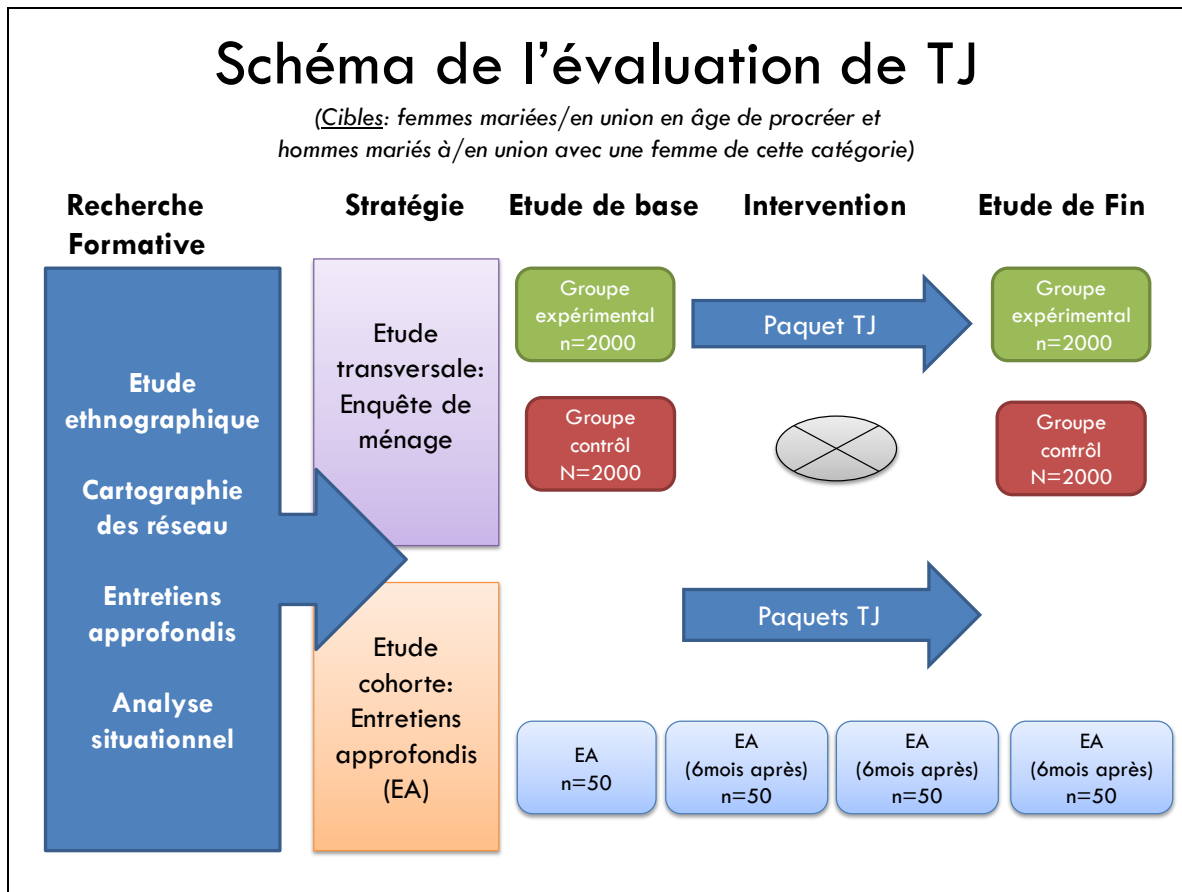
Schéma de l'évaluation de TJ

(Cibles: femmes mariées/en union en âge de procréer et hommes mariés à/en union avec une femme de cette catégorie)

Recherche Formative

Stratégie

Etude de base

Intervention

Etude de Fin

Etude ethnographique

Cartographie des réseau

Entretiens approfondis

Analyse situationnel

Etude transversale: Enquête de ménage

Etude cohorte: Entretiens approfondis (EA)

Groupe expérimental n=2000

Paquet TJ

Groupe expérimental n=2000

Groupe contrôl N=2000

Groupe contrôl N=2000

Paquets TJ

EA n=50

EA (6mois après) n=50

EA (6mois après) n=50

EA (6mois après) n=50